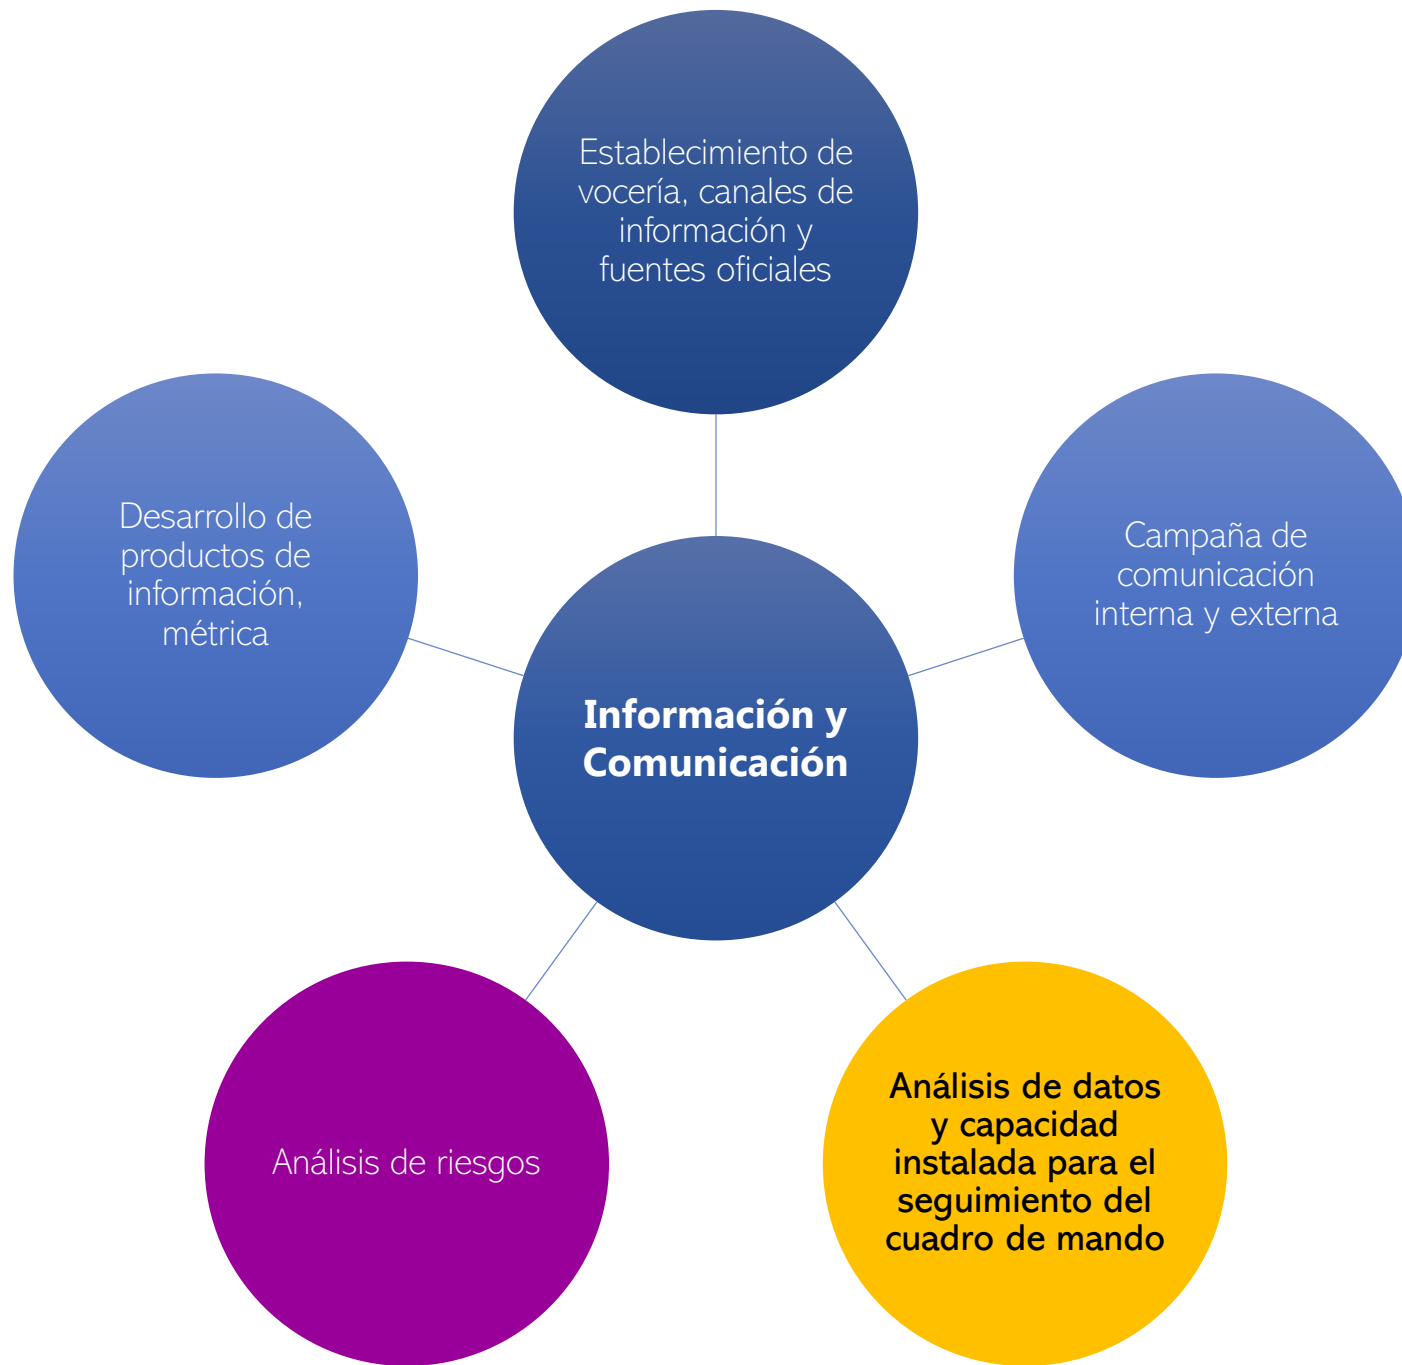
Establecimiento de vocería, canales de información y fuentes oficiales

Desarrollo de productos de información, métrica

Información y Comunicación

Campaña de comunicación interna y externa

Análisis de riesgos

Análisis de datos y capacidad instalada para el seguimiento del cuadro de mando